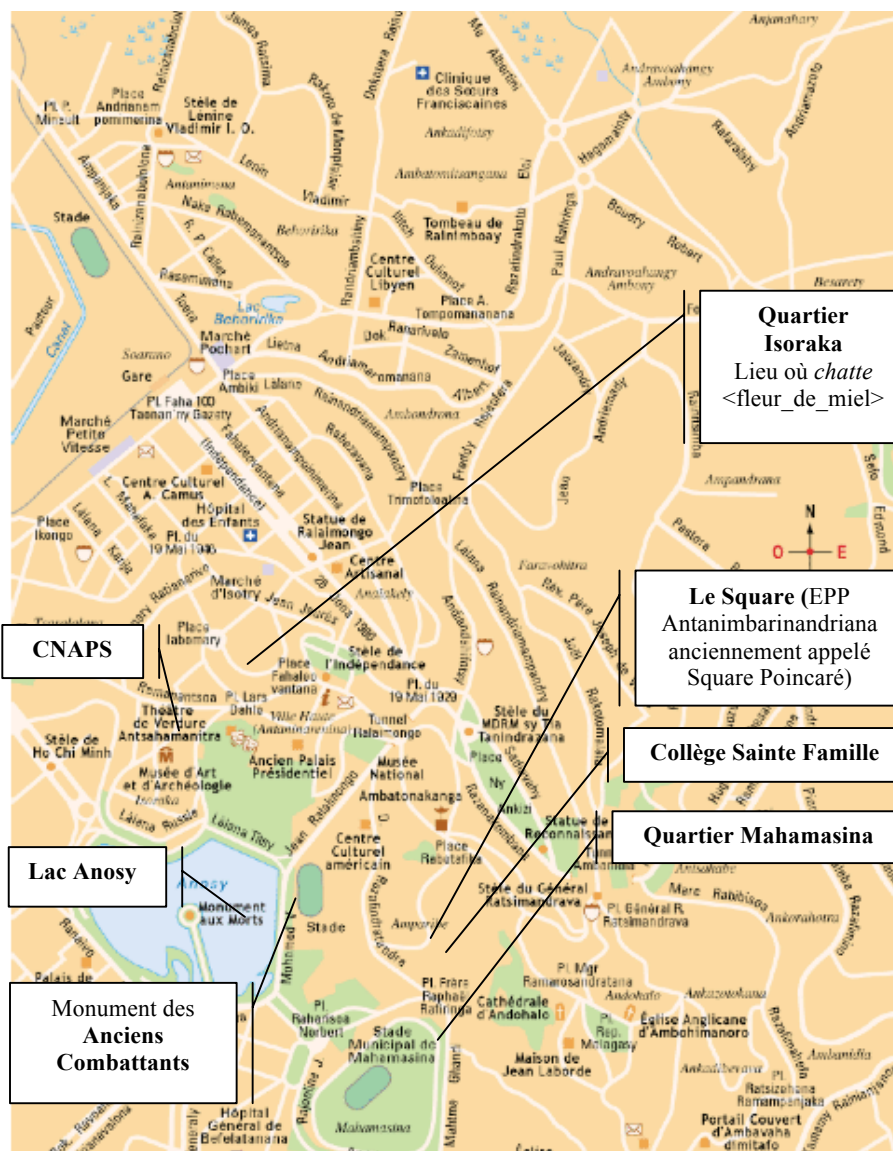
Quartier Isoraka
Lieu où *chatte* <fleur_de_miel>

Le Square (EPP Antanimbarinandriana anciennement appelé Square Poincaré)

Collège Sainte Famille

Quartier Mahamasina

CNAPS

Lac Anosy

Monument des **Anciens Combattants**

Pl. P. Mineult
Place Andrianampoinimerina
Stèle de Lenine Vladimir I. O.
James Razima
Clinique des Sœurs Franciscaines
Ankadifotsy
Ambatonilazangana
Andravoahangy Ambony
Antaninandro
Anjanahary
Lenin
Vladimir
Stade
Naka Rabemanantsoa
Behoririka
Tombeau de Rainimboay
Centre Culturel Libyen
Place A. Tompomananana
Andravoahangy Ambony
Besarety
Lac Behoririka
Marché Pochard
Soarano
Gare
Place Ambiki
Lalana
Andriamanomanana
Ambondrona
Marché Petite Vitesse
Pl. Faha 100 Taonan'ny Gazety
Centre Culturel A. Camus
Hôpital des Enfants
Place Ikongo
Pl. du 19 Mai 1946
Statue de Ralaimongo Jean
Centre Artisanal
Place Trimofoloalina
Ampandrana
Marché d'Isotry
Place Iabomary
Analakely
Stèle de l'Indépendance
Farafohitra
Place Fahaleovantena
Pl. Lars Dahle
Pl. du 19 Mai 1929
Théâtre de Verdure Antsahamanitra
Ville Haute (Antananarivo)
Tunnel Ralaimongo
Stèle du MDRM sy Ny Tanindrazana
Stèle de Ho Chi Minh
Musée d'Art et d'Archéologie
Isoraka
Ancien Palais Présidentiel
Musée National
Ambatonakanga
Anosy
Monument aux Morts
Centre Culturel américain
Place Rabotalika
Statue de Reconnaissance
Ampefiloha
Stèle du Général Ratsimandrava
Pl. Général R. Ratsimandrava
Ambanidia
Stade
Pl. Frère Raphaël Rafiringa
Pl. Mgr Ramarosandratana
Andohalo
Eglise Anglicane d'Ambohimanoro
Palais de
Pl. Rahenasoa Norbert
Cathédrale d'Andohalo
Pl. Rep. Malagasy
Stade Municipal de Mahamasina
Maison de Jean Laborde
Ankadibevava
Pl. Ratsizehena Ramampanjaka
Hôpital Général de Befelatanana
Mahamasina
Portail Couvert d'Ambavahadimitafo
N
O
E